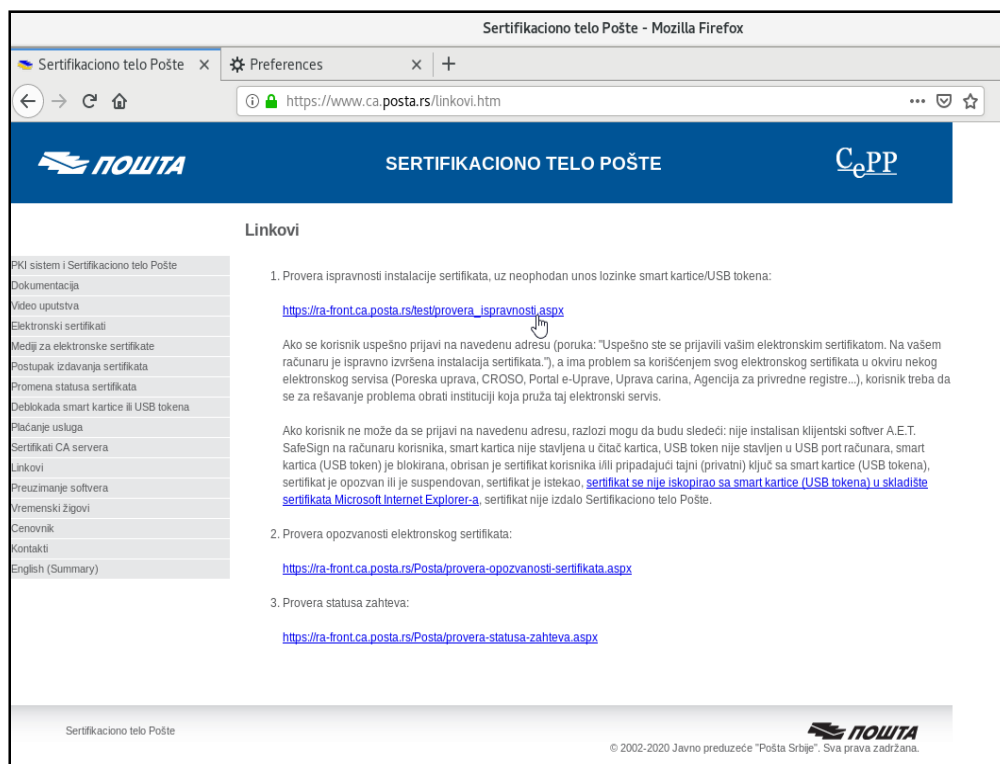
Sertifikaciono telo Pošte - Mozilla Firefox

Sertifikaciono telo Pošte ×
Preferences ×
+

https://www.ca.posta.rs/linkovi.htm
•••

ПОШТА
SERTIFIKACIONO TELO POŠTE
$C_ePP$

Linkovi

PKI sistem i Sertifikaciono telo Pošte
Dokumentacija
Video uputstva
Elektronski sertifikati
Mediji za elektronske sertifikate
Postupak izdavanja sertifikata
Promena statusa sertifikata
Deblokada smart kartice ili USB tokena
Plaćanje usluga
Sertifikati CA servera
Linkovi
Preuzimanje softvera
Vremenski žigovi
Cenovnik
Kontakti
English (Summary)

1. Provera ispravnosti instalacije sertifikata, uz neophodan unos lozinke smart kartice/USB tokena:

https://ra-front.ca.posta.rs/test/provera_ispravnosti.aspx

Ako se korisnik uspešno prijavi na navedenu adresu (poruka: "Uspešno ste se prijavili vašim elektronskim sertifikatom. Na vašem računaru je ispravno izvršena instalacija sertifikata."), a ima problem sa korišćenjem svog elektronskog sertifikata u okviru nekog elektronskog servisa (Poreska uprava, CROSO, Portal e-Uprave, Uprava carina, Agencija za privredne registre...), korisnik treba da se za rešavanje problema obrati instituciji koja pruža taj elektronski servis.

Ako korisnik ne može da se prijavi na navedenu adresu, razlozi mogu da budu sledeći: nije instalisan klijentski softver A.E.T. SafeSign na računaru korisnika, smart kartica nije stavljena u čitač kartica, USB token nije stavljen u USB port računara, smart kartica (USB token) je blokirana, obrisan je sertifikat korisnika i/ili pripadajući tajni (privatni) ključ sa smart kartice (USB tokena), sertifikat je opozvan ili je suspendovan, sertifikat je istekao, sertifikat se nije iskopirao sa smart kartice (USB tokena) u skladište sertifikata Microsoft Internet Explorer-a, sertifikat nije izdalo Sertifikaciono telo Pošte.

2. Provera opozvanosti elektronskog sertifikata:

https://ra-front.ca.posta.rs/Posta/provera-opozvanosti-sertifikata.aspx

3. Provera statusa zahteva:

https://ra-front.ca.posta.rs/Posta/provera-statusa-zahteva.aspx

Sertifikaciono telo Pošte
ПОШТА
© 2002-2020 Javno preduzeće "Pošta Srbije". Sva prava zadržana.